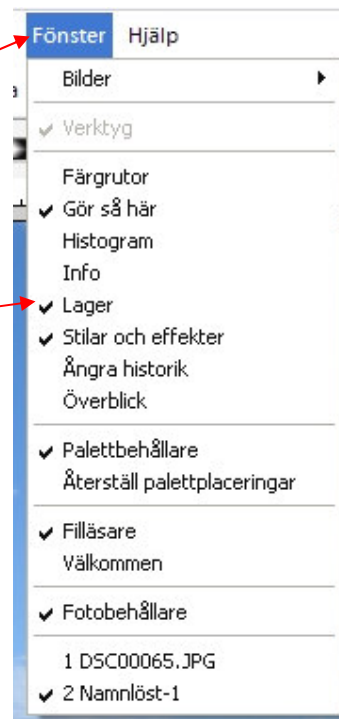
Fönster Hjälp

Bilder

Verktyg

Färgrutor
Gör så här
Histogram
Info
Lager
Stilar och effekter
Ångra historik
Överblick

Palettbehållare
Återställ palettplaceringar

Filläsare
Välkommen

Fotobehållare

1 DSC00065.JPG
2 Namnlöst-1